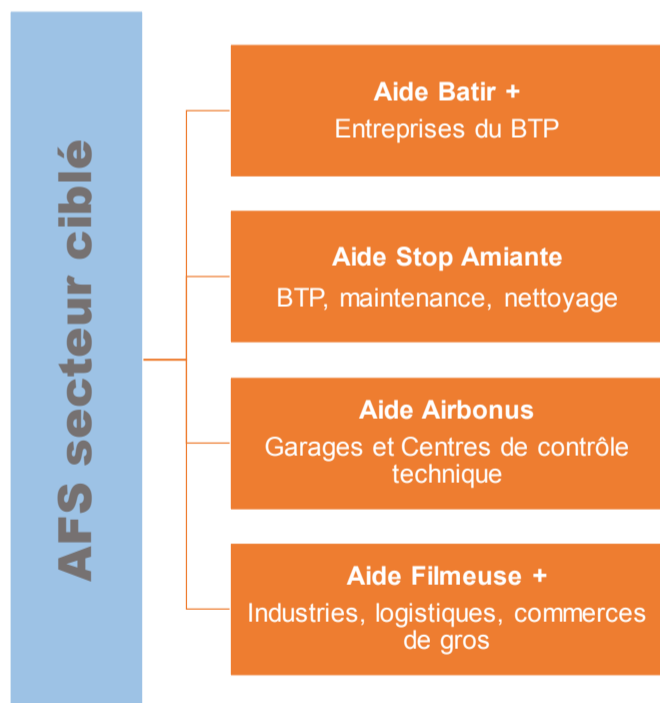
AFS secteur ciblé

Aide Batir +
Entreprises du BTP

Aide Stop Amiante
BTP, maintenance, nettoyage

Aide Airbonus
Garages et Centres de contrôle technique

Aide Filmeuse +
Industries, logistiques, commerces de gros